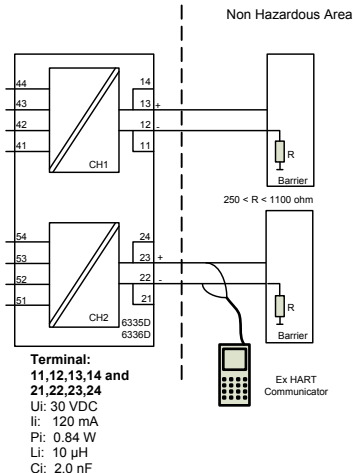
Non Hazardous Area

44
43
42
41

14
13 +
12 -
11

CH1

R
Barrier

250 < R < 1100 ohm

54
53
52
51

24
23 +
22 -
21

CH2

6335D
6336D

R
Barrier

Ex HART
Communicator

Terminal:
11,12,13,14 and
21,22,23,24
Ui: 30 VDC
Ii: 120 mA
Pi: 0.84 W
Li: 10 µH
Ci: 2.0 nF